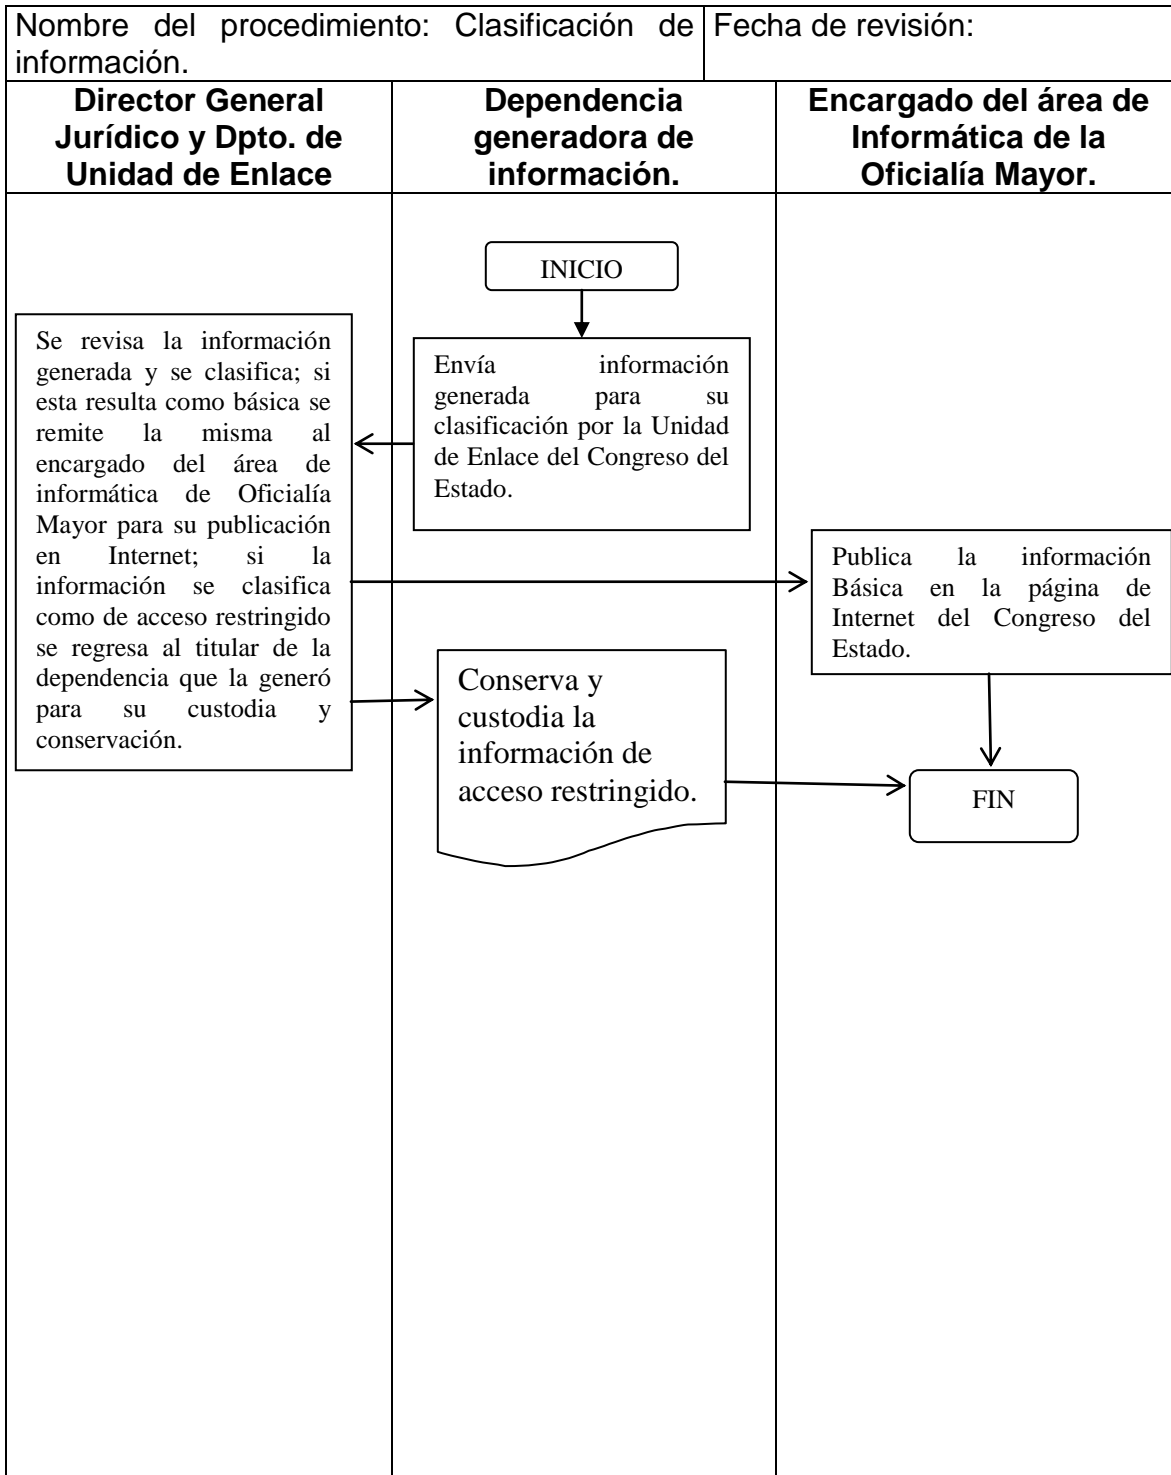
| Nombre del procedimiento: Clasificación de información. | Fecha de revisión: |
|---|---|

| Director General Jurídico y Dpto. de Unidad de Enlace | Dependencia generadora de información. | Encargado del área de Informática de la Oficialía Mayor. |
|---|---|---|

INICIO

Envía información generada para su clasificación por la Unidad de Enlace del Congreso del Estado.

Se revisa la información generada y se clasifica; si esta resulta como básica se remite la misma al encargado del área de informática de Oficialía Mayor para su publicación en Internet; si la información se clasifica como de acceso restringido se regresa al titular de la dependencia que la generó para su custodia y conservación.

Publica la información Básica en la página de Internet del Congreso del Estado.

Conserva y custodia la información de acceso restringido.

FIN